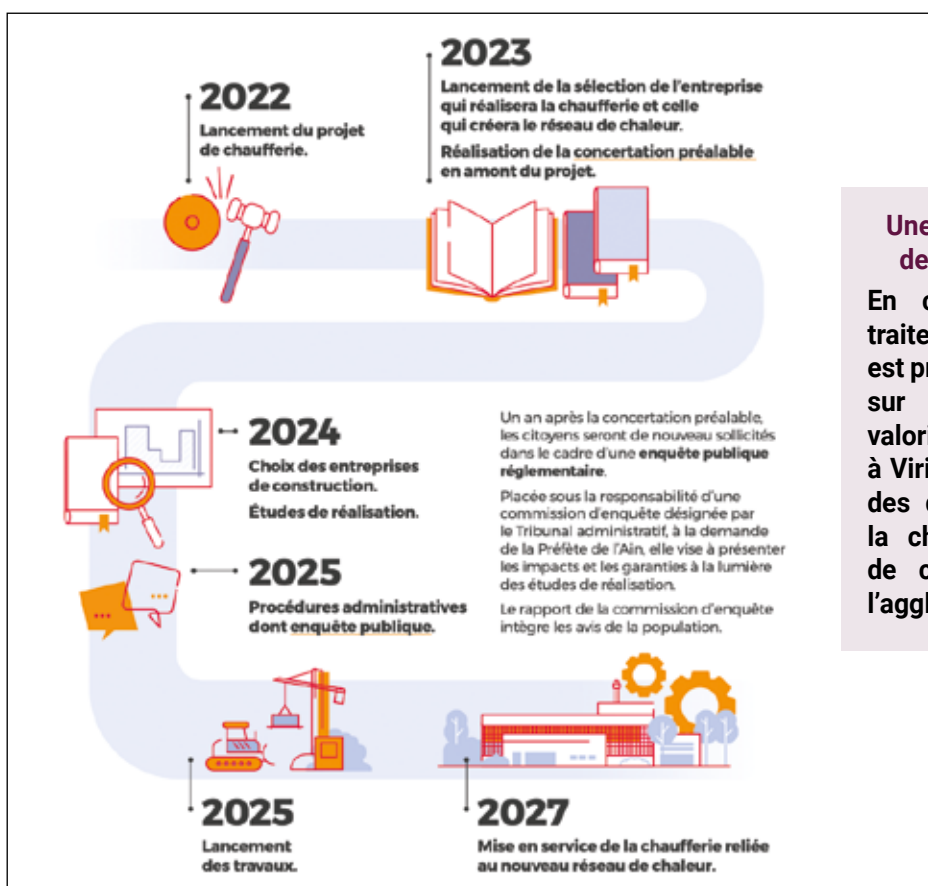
2022
Lancement du projet de chaufferie.

2023
Lancement de la sélection de l'entreprise qui réalisera la chaufferie et celle qui créera le réseau de chaleur.
Réalisation de la concertation préalable en amont du projet.

2024
Choix des entreprises de construction.
Études de réalisation.

Un an après la concertation préalable, les citoyens seront de nouveau sollicités dans le cadre d'une enquête publique réglementaire.
Placée sous la responsabilité d'une commission d'enquête désignée par le Tribunal administratif, à la demande de la Préfète de l'Ain, elle vise à présenter les impacts et les garanties à la lumière des études de réalisation.
Le rapport de la commission d'enquête intègre les avis de la population.

2025
Procédures administratives dont enquête publique.

2025
Lancement des travaux.

2027
Mise en service de la chaufferie reliée au nouveau réseau de chaleur.

Une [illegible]
de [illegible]
En c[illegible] traite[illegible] est pr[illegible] sur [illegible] valori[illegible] à Viri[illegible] des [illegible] la ch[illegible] de c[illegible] l'aggl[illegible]